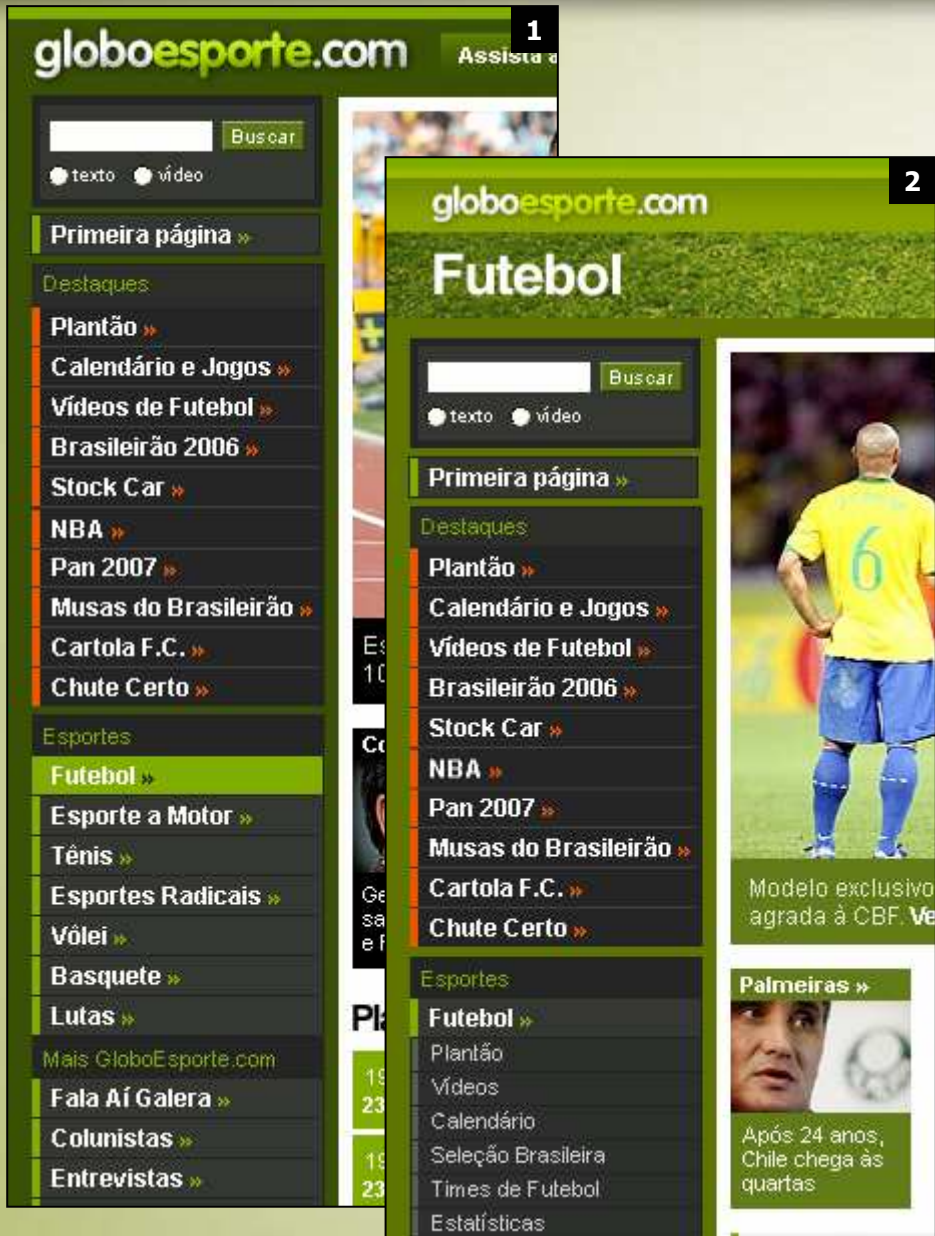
1

globoesporte.com Assista a

Buscar
texto vídeo

Primeira página »

Destaques
Plantão »
Calendário e Jogos »
Vídeos de Futebol »
Brasileirão 2006 »
Stock Car »
NBA »
Pan 2007 »
Musas do Brasileirão »
Cartola F.C. »
Chute Certo »

Esportes
Futebol »
Esporte a Motor »
Tênis »
Esportes Radicais »
Vôlei »
Basquete »
Lutas »

Mais GloboEsporte.com
Fala Aí Galera »
Colunistas »
Entrevistas »

Es
10

Co

Ge
sa
e F

Pla
19
23
19
23

2

globoesporte.com
Futebol

Buscar
texto vídeo

Primeira página »

Destaques
Plantão »
Calendário e Jogos »
Vídeos de Futebol »
Brasileirão 2006 »
Stock Car »
NBA »
Pan 2007 »
Musas do Brasileirão »
Cartola F.C. »
Chute Certo »

Esportes
Futebol »
Plantão
Vídeos
Calendário
Seleção Brasileira
Times de Futebol
Estatísticas

Modelo exclusivo
agrada à CBF. Ve

Palmeiras »
Após 24 anos, Chile chega às quartas